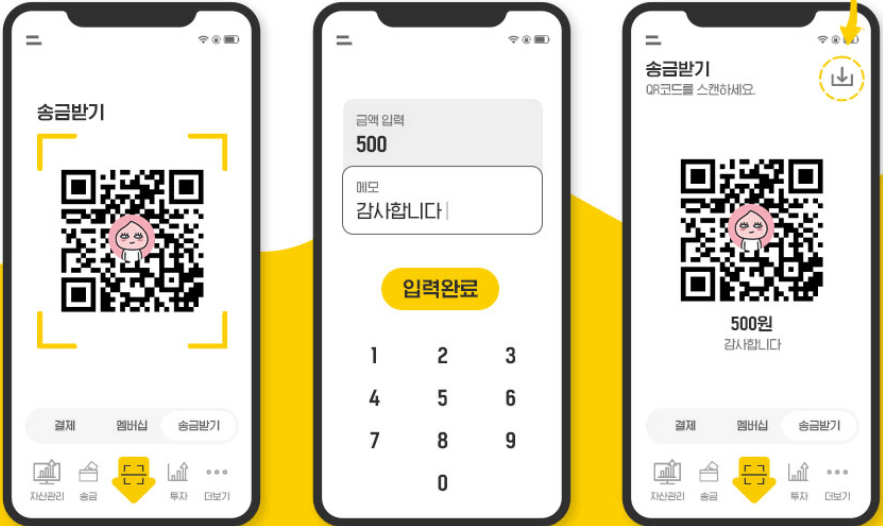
송금받기

결제
멤버십
송금받기

자산관리
송금
투자
더보기

금액 입력
500

메모
감사합니다

입력완료

1
2
3
4
5
6
7
8
9
0

송금받기
QR코드를 스캔하세요.

500원
감사합니다

결제
멤버십
송금받기

자산관리
송금
투자
더보기